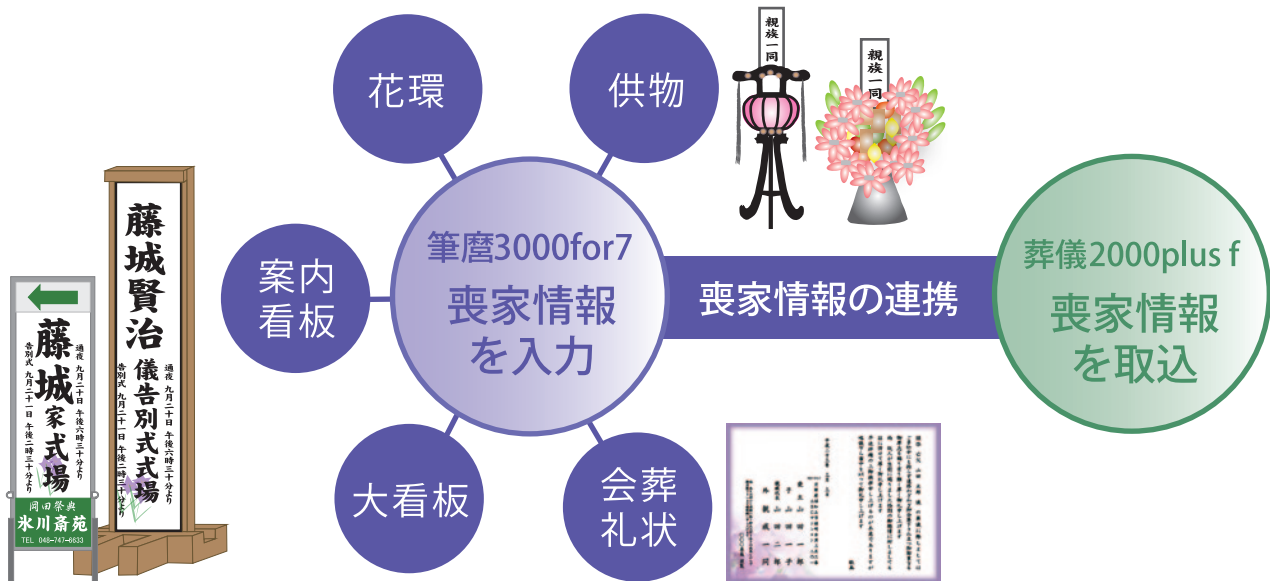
花環

供物

親族一同

親族一同

案内看板

筆磨3000for7
喪家情報を入力

喪家情報の連携

葬儀2000plus f
喪家情報を取込

大看板

会葬礼状

藤城賢治儀告別式式場

通夜 九月二十日 午後六時三十分より
告別式 九月二十一日 午後二時三十分より

藤城家式場

通夜 九月二十日 午後六時三十分より
告別式 九月二十一日 午後二時三十分より

岡田祭典
氷川斎苑
TEL 048-747-6633